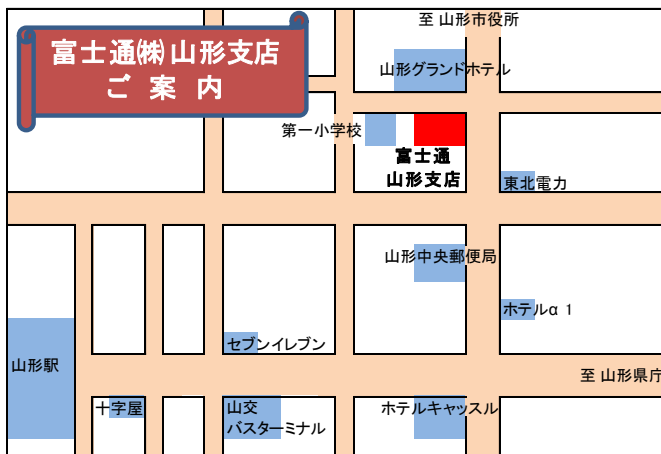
富士通㈱山形支店
ご 案 内

至 山形市役所

山形グランドホテル

第一小学校

富士通
山形支店

東北電力

山形中央郵便局

ホテルα 1

セブンイレブン

山形駅

至 山形県庁

十字屋

山交
バスターミナル

ホテルキャッスル